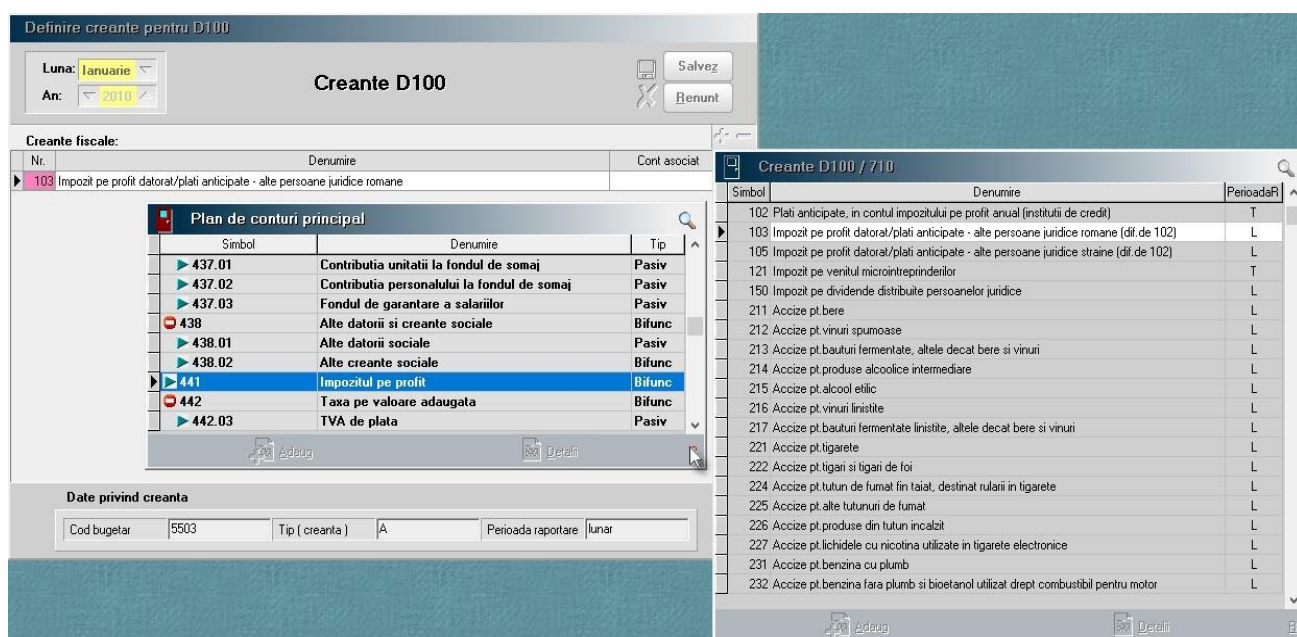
Definire creante pentru D100

Luna: Ianuarie
An: 2010

Creante D100

Salvez
Renunt

Creante fiscale:

| Nr. | Denumire | Cont asociat |
|---|---|---|
| 103 | Impozit pe profit datorat/plati anticipate - alte persoane juridice romane | |

Plan de conturi principal

| Simbol | Denumire | Tip |
|---|---|---|
| 437.01 | Contributia unitatii la fondul de somaj | Pasiv |
| 437.02 | Contributia personalului la fondul de somaj | Pasiv |
| 437.03 | Fondul de garantare a salariilor | Pasiv |
| 438 | Alte datorii si creante sociale | Bifunc |
| 438.01 | Alte datorii sociale | Pasiv |
| 438.02 | Alte creante sociale | Bifunc |
| 441 | Impozitul pe profit | Bifunc |
| 442 | Taxa pe valoare adaugata | Bifunc |
| 442.03 | TVA de plata | Pasiv |

Adaug
Detalii

Date privind creanta

Cod bugetar 5503 Tip ( creanta ) A Perioada raportare lunar

Creante D100 / 710

| Simbol | Denumire | PerioadaR |
|---|---|---|
| 102 | Plati anticipate, in contul impozitului pe profit anual (institutii de credit) | T |
| 103 | Impozit pe profit datorat/plati anticipate - alte persoane juridice romane (dif.de 102) | L |
| 105 | Impozit pe profit datorat/plati anticipate - alte persoane juridice straine (dif.de 102) | L |
| 121 | Impozit pe venitul microintreprinderilor | T |
| 150 | Impozit pe dividende distribuite persoanelor juridice | L |
| 211 | Accize pt.bere | L |
| 212 | Accize pt.vinuri spumoase | L |
| 213 | Accize pt.bauturi fermentate, altele decat bere si vinuri | L |
| 214 | Accize pt.produse alcoolice intermediare | L |
| 215 | Accize pt.alcool etilic | L |
| 216 | Accize pt.vinuri linistite | L |
| 217 | Accize pt.bauturi fermentate linistite, altele decat bere si vinuri | L |
| 221 | Accize pt.tigarete | L |
| 222 | Accize pt.tigari si tigari de foi | L |
| 224 | Accize pt.tutun de fumat fin taiat, destinat rularii in tigarete | L |
| 225 | Accize pt.alte tutunuri de fumat | L |
| 226 | Accize pt.produse din tutun incalzit | L |
| 227 | Accize pt.lichidele cu nicotina utilizate in tigarete electronice | L |
| 231 | Accize pt.benzina cu plumb | L |
| 232 | Accize pt.benzina fara plumb si bioetanol utilizat drept combustibil pentru motor | L |

Adaug
Detalii